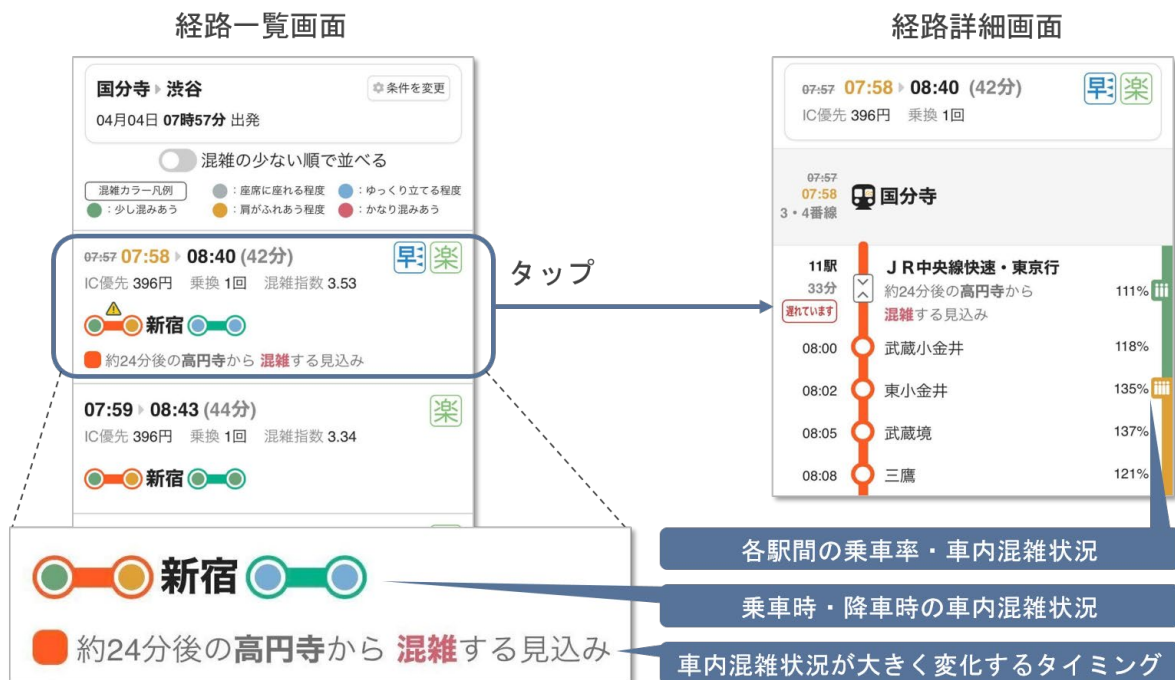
経路一覧画面

国分寺 ▸ 渋谷

条件を変更

04月04日 07時57分 出発

混雑の少ない順で並べる

混雑カラー凡例
：座席に座れる程度
：ゆっくり立てる程度
：少し混みあう
：肩がふれあう程度
：かなり混みあう

07:57 07:58 ▸ 08:40 (42分)

早 楽

IC優先 396円 乗換 1回 混雑指数 3.53

新宿

約24分後の高円寺から 混雑する見込み

07:59 ▸ 08:43 (44分)

楽

IC優先 396円 乗換 1回 混雑指数 3.34

新宿

タップ

経路詳細画面

07:57 07:58 ▸ 08:40 (42分)

早 楽

IC優先 396円 乗換 1回

07:57
07:58
3・4番線

国分寺

11駅
33分
遅れています

ＪＲ中央線快速・東京行
約24分後の高円寺から
混雑する見込み

111%

08:00 武蔵小金井 118%

08:02 東小金井 135%

08:05 武蔵境 137%

08:08 三鷹 121%

各駅間の乗車率・車内混雑状況

新宿

乗車時・降車時の車内混雑状況

約24分後の高円寺から 混雑する見込み

車内混雑状況が大きく変化するタイミング